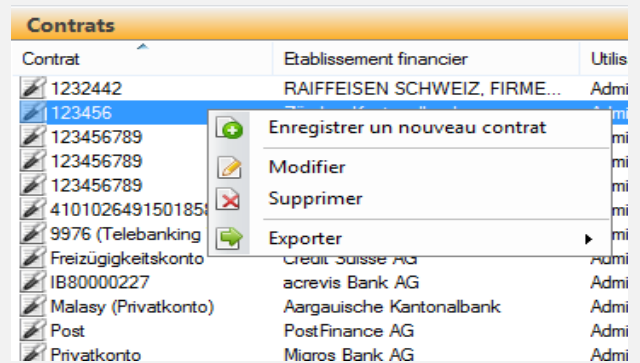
Contrats

| Contrat | Etablissement financier | Utilis |
|---|---|---|
| 1232442 | RAIFFEISEN SCHWEIZ, FIRME... | Admi |
| 123456 | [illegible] | Admi |
| 123456789 | | mi |
| 123456789 | | mi |
| 123456789 | | mi |
| 410102649150185 | | mi |
| 9976 (Telebanking | | mi |
| Freizügigkeitskonto | Credit Suisse AG | Admi |
| IB80000227 | acrevis Bank AG | Admi |
| Malasy (Privatkonto) | Aargauische Kantonalbank | Admi |
| Post | PostFinance AG | Admi |
| Privatkonto | Migros Bank AG | Admi |

Enregistrer un nouveau contrat
Modifier
Supprimer
Exporter